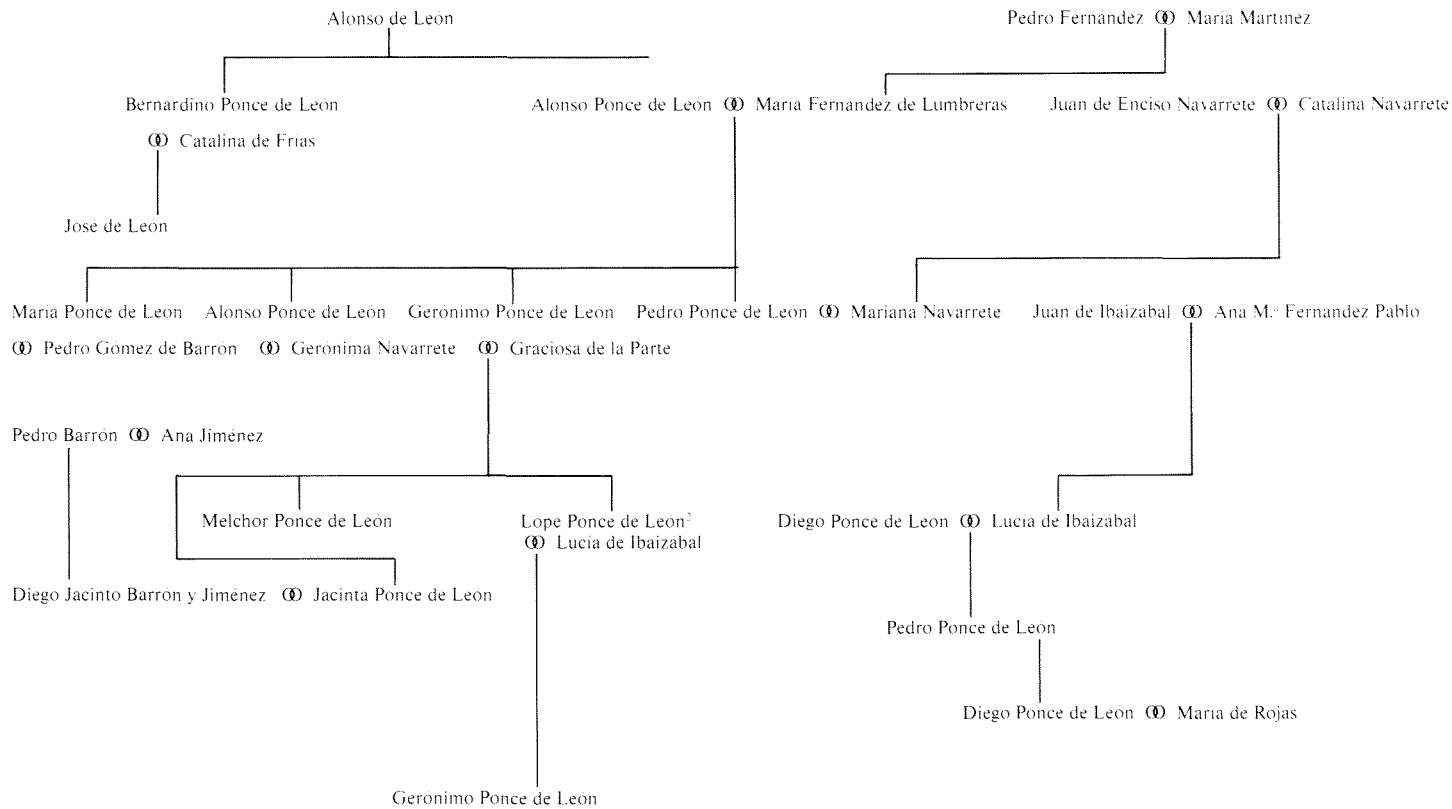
Alonso de León

Pedro Fernández ∞ Maria Martinez

Bernardino Ponce de Leon
∞ Catalina de Frias

Alonso Ponce de León ∞ Maria Fernandez de Lumbreras

Juan de Enciso Navarrete ∞ Catalina Navarrete

José de León

Maria Ponce de León
∞ Pedro Gomez de Barron

Alonso Ponce de León
∞ Geronima Navarrete

Gerónimo Ponce de Leon
∞ Graciosa de la Parte

Pedro Ponce de León ∞ Mariana Navarrete

Juan de Ibaizabal ∞ Ana M.ª Fernandez Pablo

Pedro Barrón ∞ Ana Jiménez

Melchor Ponce de León

Lope Ponce de León$^2$
∞ Lucia de Ibaizabal

Diego Ponce de León ∞ Lucia de Ibaizabal

Diego Jacinto Barrón y Jiménez ∞ Jacinta Ponce de León

Pedro Ponce de León

Diego Ponce de León ∞ Maria de Rojas

Geronimo Ponce de Leon